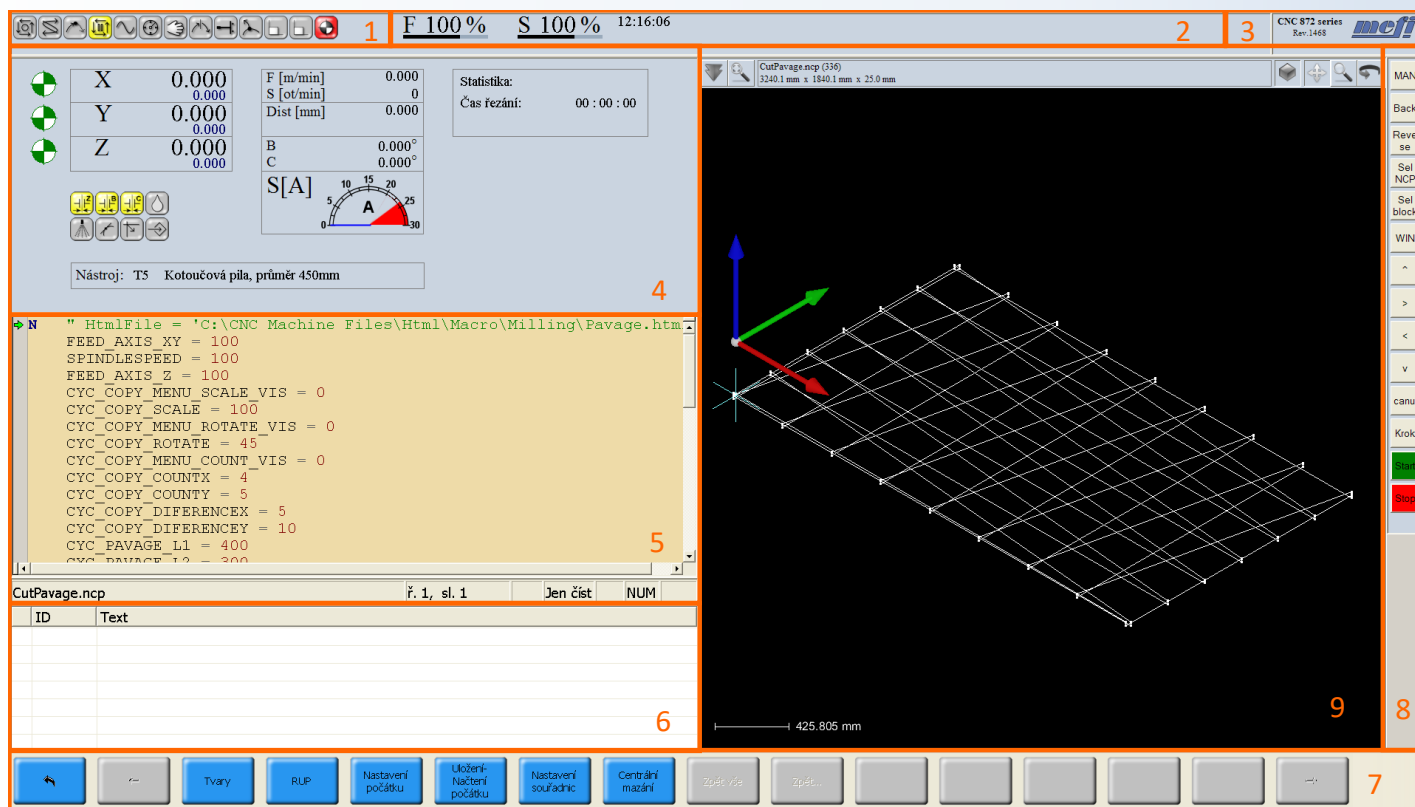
1 F 100% S 100% 12:16:06 2 3 CNC 872 series Rev.1468 mefi

X 0.000 0.000
Y 0.000 0.000
Z 0.000 0.000

F [m/min] 0.000
S [ot/min] 0
Dist [mm] 0.000
B 0.000°
C 0.000°
S[A]
0 5 10 15 20 25 30
A

Statistika:
Čas řezání: 00 : 00 : 00

Nástroj: T5 Kotoučová pila, průměr 450mm

4

N " HtmlFile = 'C:\CNC Machine Files\Html\Macro\Milling\Pavage.htm
FEED_AXIS_XY = 100
SPINDLESPEED = 100
FEED_AXIS_Z = 100
CYC_COPY_MENU_SCALE_VIS = 0
CYC_COPY_SCALE = 100
CYC_COPY_MENU_ROTATE_VIS = 0
CYC_COPY_ROTATE = 45
CYC_COPY_MENU_COUNT_VIS = 0
CYC_COPY_COUNTX = 4
CYC_COPY_COUNTY = 5
CYC_COPY_DIFERENCEX = 5
CYC_COPY_DIFERENCEY = 10
CYC_PAVAGE_L1 = 400
CYC_PAVAGE_L2 = 300

5

CutPavage.ncp ř. 1, sl. 1 Jen číst NUM

| ID | Text |
|---|---|

6

CutPavage.ncp (336)
3240.1 mm x 1840.1 mm x 25.0 mm

425.805 mm

9

MAN
Back
Reverse
Sel NCP
Sel block
WIN
^
>
<
v
canu
Krok
Start
Stop

8

Tvary RUP Nastavení počátku Uložení-Načtení počátku Nastavení souřadnic Centrální mazání Zpět vše Zpět...

7